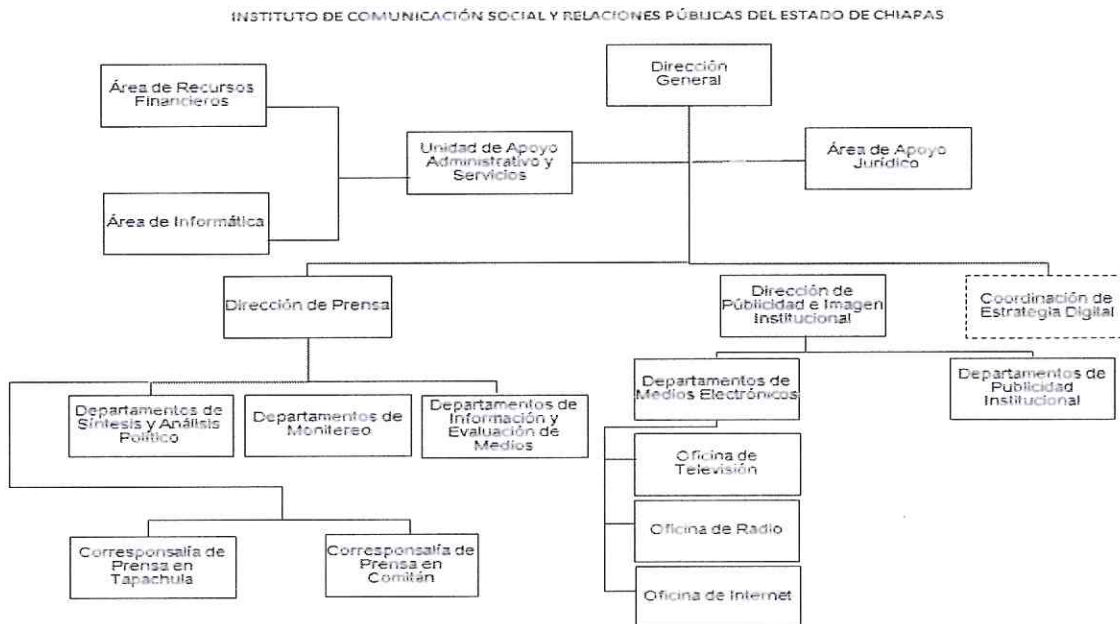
INSTITUTO DE COMUNICACIÓN SOCIAL Y RELACIONES PÚBLICAS DEL ESTADO DE CHIAPAS

Dirección General

Área de Recursos Financieros

Unidad de Apoyo Administrativo y Servicios

Área de Apoyo Jurídico

Área de Informática

Dirección de Prensa

Dirección de Públicidad e Imagen Institucional

Coordinación de Estrategia Digital

Departamentos de Síntesis y Análisis Político

Departamentos de Monitereo

Departamentos de Información y Evaluación de Medios

Departamentos de Medios Electrónicos

Departamentos de Publicidad Institucional

Oficina de Televisión

Oficina de Radio

Oficina de Internet

Corresponsalía de Prensa en Tapachula

Corresponsalía de Prensa en Comitán